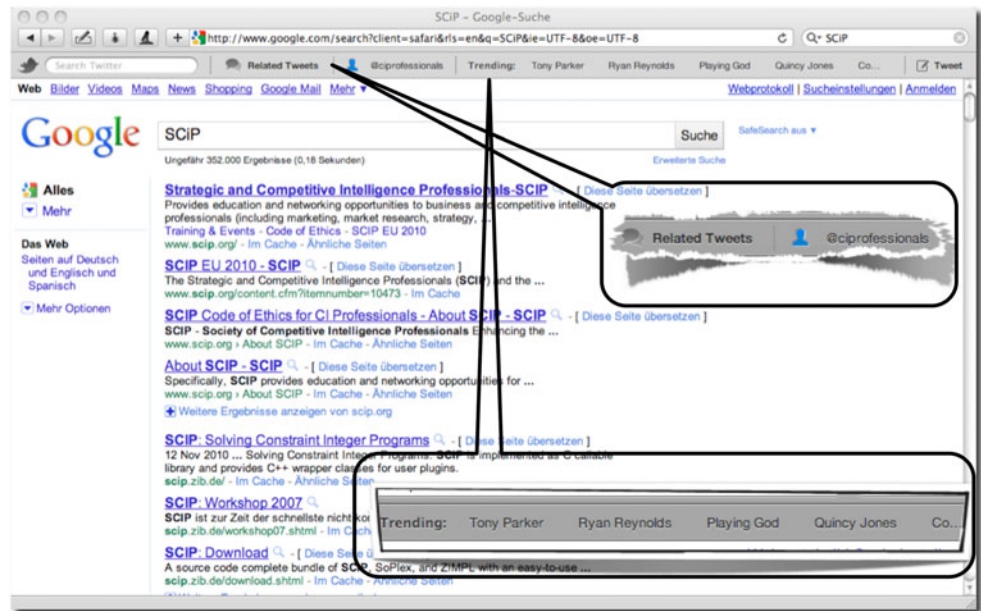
SCiP – Google-Suche

http://www.google.com/search?client=safari&rls=en&q=SCiP&ie=UTF-8&oe=UTF-8

C Q• SCiP

Search Twitter Related Tweets @ciprofessionals Trending: Tony Parker Ryan Reynolds Playing God Quincy Jones Co... Tweet

Web Bilder Videos Maps News Shopping Google Mail Mehr ▾ Webprotokoll | Sucheinstellungen | Anmelden

Google SCiP Suche SafeSearch aus ▾

Ungefähr 352.000 Ergebnisse (0,18 Sekunden) Erweiterte Suche

Alles

Mehr

Das Web

Seiten auf Deutsch und Englisch und Spanisch

Mehr Optionen

Strategic and Competitive Intelligence Professionals-SCIP - [ Diese Seite übersetzen ]
Provides education and networking opportunities to business and competitive intelligence professionals (including marketing, market research, strategy, ...
Training & Events - Code of Ethics - SCIP EU 2010
www.scip.org/ - Im Cache - Ähnliche Seiten

SCIP EU 2010 - SCIP - [ Diese Seite übersetzen ]
The Strategic and Competitive Intelligence Professionals (SCIP) and the ...
www.scip.org/content.cfm?itemnumber=10473 - Im Cache

SCIP Code of Ethics for CI Professionals - About SCIP - SCIP - [ Diese Seite übersetzen ]
SCIP - Society of Competitive Intelligence Professionals Enhancing the ...
www.scip.org › About SCIP - Im Cache - Ähnliche Seiten

About SCIP - SCIP - [ Diese Seite übersetzen ]
Specifically, SCIP provides education and networking opportunities for ...
www.scip.org › About SCIP - Im Cache - Ähnliche Seiten

Weitere Ergebnisse anzeigen von scip.org

SCIP: Solving Constraint Integer Programs - [ Diese Seite übersetzen ]
12 Nov 2010 ... Solving Constraint Integer Programs. SCIP is implemented as C callable library and provides C++ wrapper classes for user plugins.
scip.zib.de/ - Im Cache - Ähnliche Seiten

SCIP: Workshop 2007
SCIP ist zur Zeit der schnellste nicht kom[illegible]
scip.zib.de/workshop07.shtml - Im Cach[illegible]

SCIP: Download - [ Diese Seite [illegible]
A source code complete bundle of SCIP, SoPlex, and ZIMPL with an easy-to-use ...
scip.zib.de/download.shtml - Im Cache - Ähnliche Seiten

Related Tweets @ciprofessionals

Trending: Tony Parker Ryan Reynolds Playing God Quincy Jones Co...